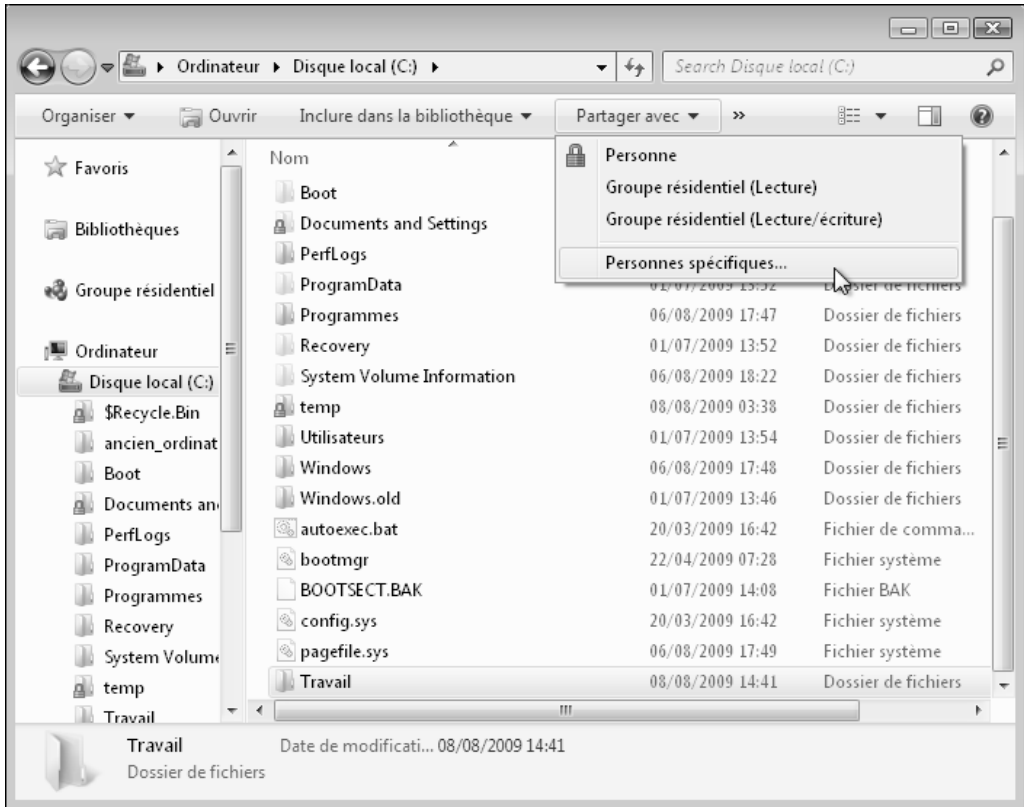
▸ Ordinateur ▸ Disque local (C:) ▸

Search Disque local (C:)

Organiser ▾ Ouvrir Inclure dans la bibliothèque ▾ Partager avec ▾ »

Personne
Groupe résidentiel (Lecture)
Groupe résidentiel (Lecture/écriture)
Personnes spécifiques...

Favoris

Bibliothèques

Groupe résidentiel

Ordinateur
Disque local (C:)
$Recycle.Bin
ancien_ordinat
Boot
Documents an
PerfLogs
ProgramData
Programmes
Recovery
System Volum
temp
Travail

| Nom | | |
|---|---|---|
| Boot | | |
| Documents and Settings | | |
| PerfLogs | | |
| ProgramData | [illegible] | Dossier de fichiers |
| Programmes | 06/08/2009 17:47 | Dossier de fichiers |
| Recovery | 01/07/2009 13:52 | Dossier de fichiers |
| System Volume Information | 06/08/2009 18:22 | Dossier de fichiers |
| temp | 08/08/2009 03:38 | Dossier de fichiers |
| Utilisateurs | 01/07/2009 13:54 | Dossier de fichiers |
| Windows | 06/08/2009 17:48 | Dossier de fichiers |
| Windows.old | 01/07/2009 13:46 | Dossier de fichiers |
| autoexec.bat | 20/03/2009 16:42 | Fichier de comma... |
| bootmgr | 22/04/2009 07:28 | Fichier système |
| BOOTSECT.BAK | 01/07/2009 14:08 | Fichier BAK |
| config.sys | 20/03/2009 16:42 | Fichier système |
| pagefile.sys | 06/08/2009 17:49 | Fichier système |
| Travail | 08/08/2009 14:41 | Dossier de fichiers |

Travail Date de modificati... 08/08/2009 14:41
Dossier de fichiers